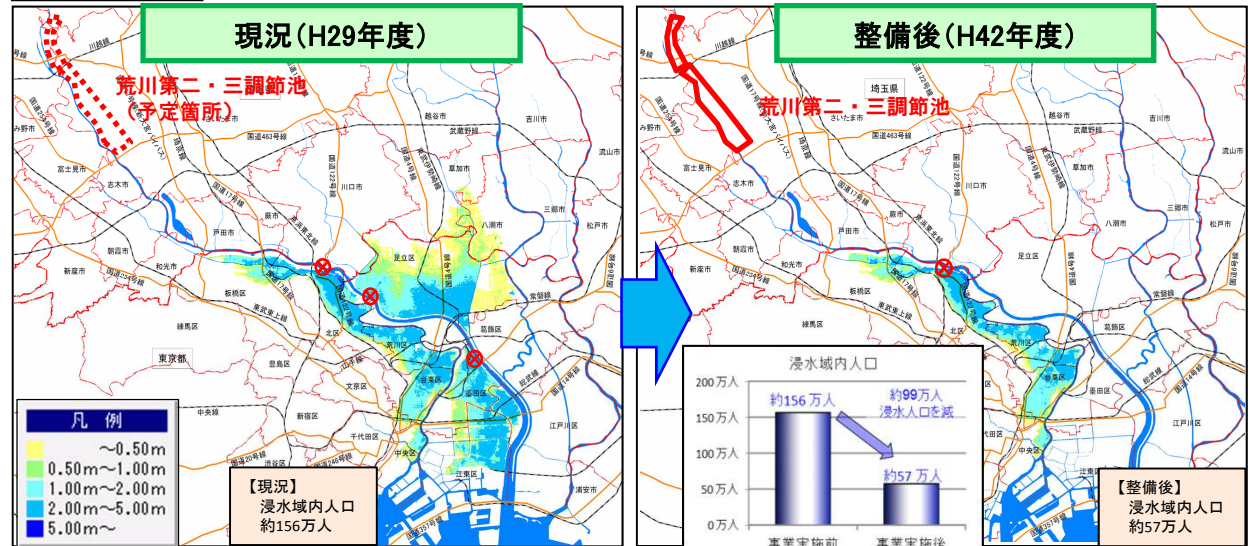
現況(H29年度)

荒川第二・三調節池
(予定箇所)

凡 例
～0.50m
0.50m～1.00m
1.00m～2.00m
2.00m～5.00m
5.00m～

【現況】
浸水域内人口
約156万人

整備後(H42年度)

荒川第二・三調節池

浸水域内人口

| | |
|---|---|
| 200万人 | |
| 150万人 | 約156万人 |
| 100万人 | |
| 50万人 | 約57万人 |
| 0万人 | |

約99万人
浸水人口を減

事業実施前
事業実施後

【整備後】
浸水域内人口
約57万人